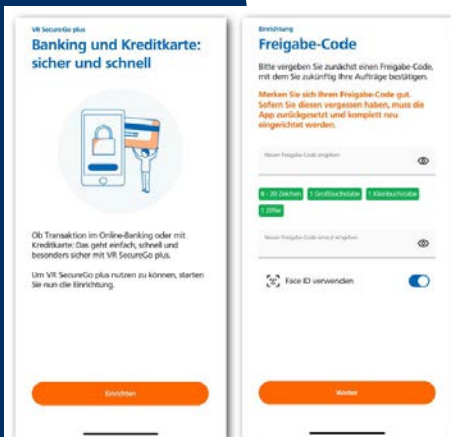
VR SecureGo plus

Banking und Kreditkarte: sicher und schnell

Ob Transaktion im Online-Banking oder mit Kreditkarte: Das geht einfach, schnell und besonders sicher mit VR SecureGo plus.

Um VR SecureGo plus nutzen zu können, starten Sie nun die Einrichtung.

Einrichten

Einrichtung

Freigabe-Code

Bitte vergeben Sie zunächst einen Freigabe-Code, mit dem Sie zukünftig Ihre Aufträge bestätigen.

Merken Sie sich Ihren Freigabe-Code gut. Sofern Sie diesen vergessen haben, muss die App zurückgesetzt und komplett neu eingerichtet werden.

Neuen Freigabe-Code eingeben

8 - 20 Zeichen

1 Großbuchstabe

1 Kleinbuchstabe

1 Ziffer

Neuen Freigabe-Code erneut eingeben

Face ID verwenden

Weiter